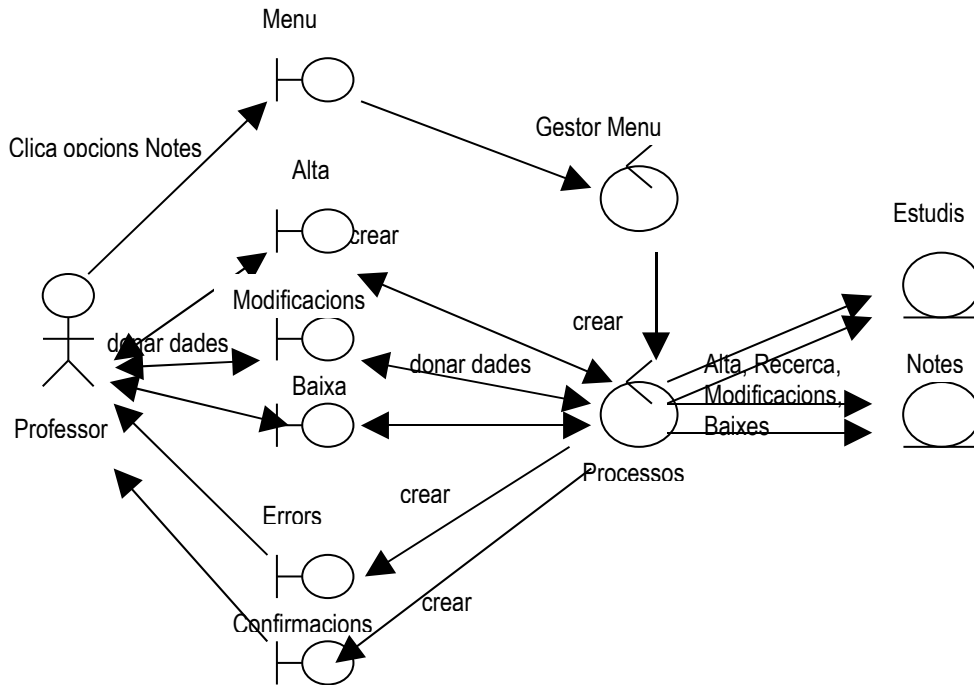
Menu

Clica opcions Notes

Gestor Menu

Alta

crear

Estudis

Modificacions

crear

donar dades

donar dades

Alta, Recerca, Modificacions, Baixes

Notes

Baixa

Professor

Processos

crear

Errors

crear

Confirmacions